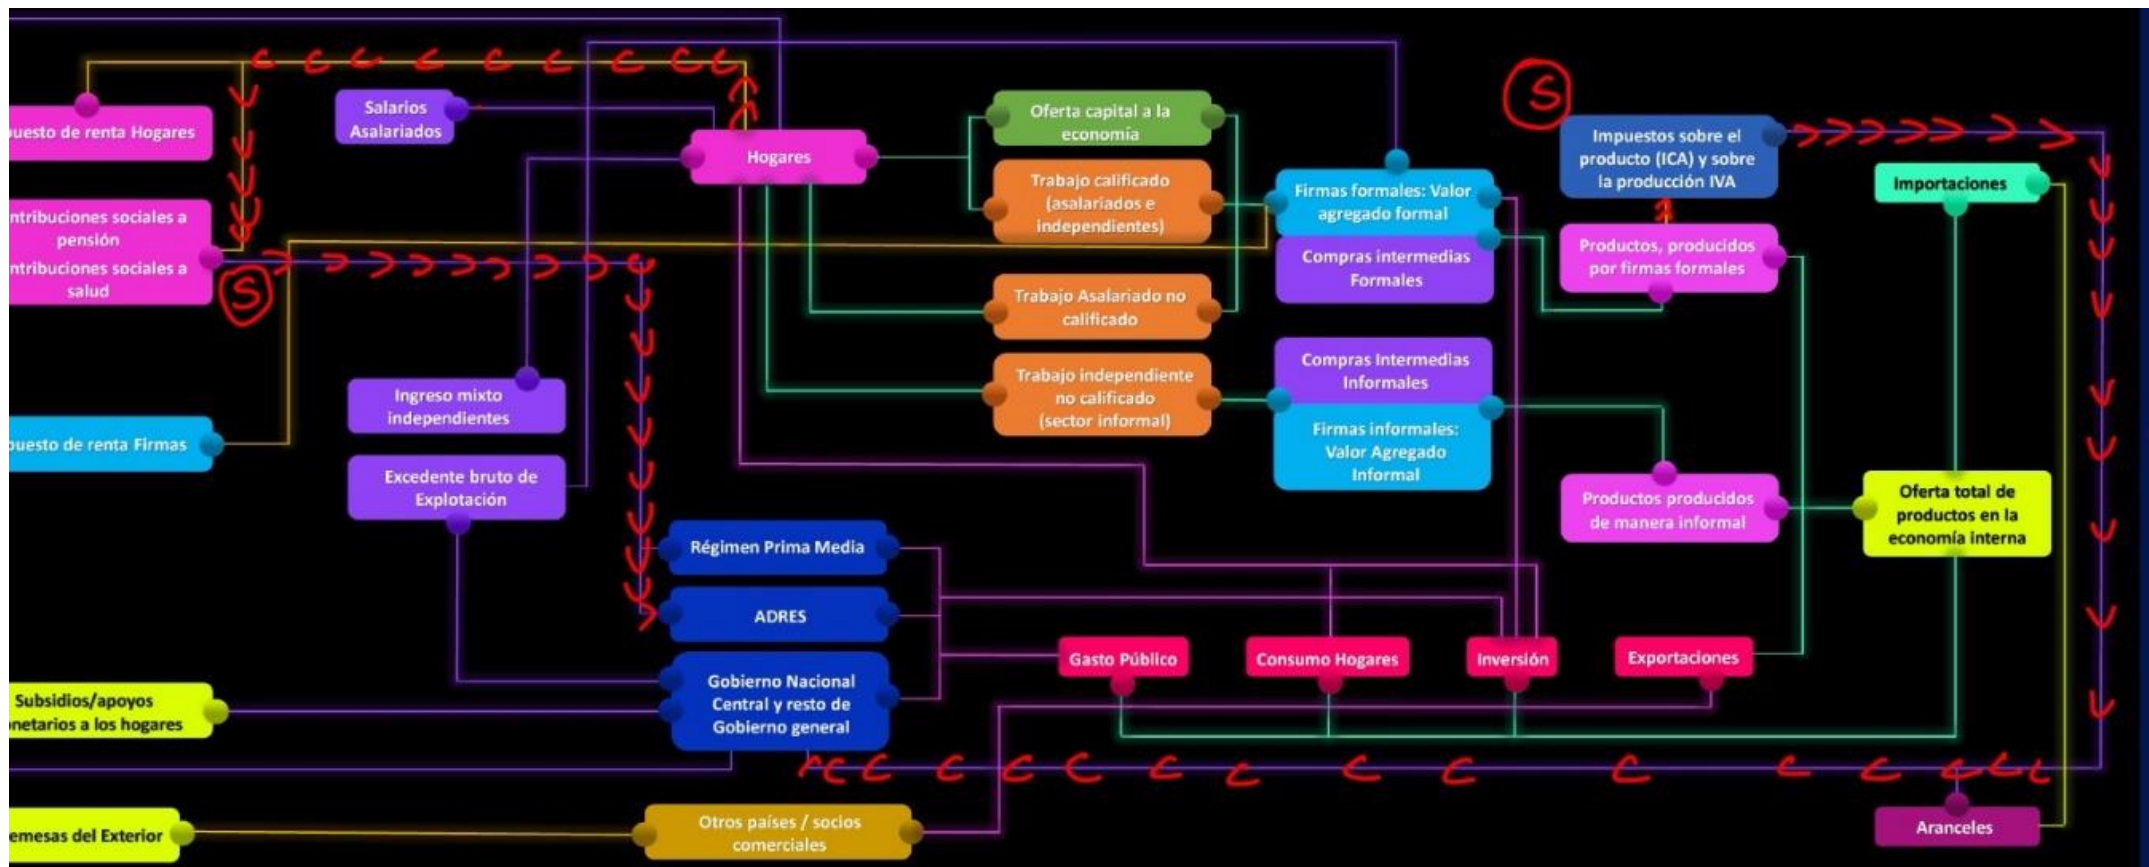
puesto de renta Hogares

ntribuciones sociales a pensión

ntribuciones sociales a salud

S

Salarios Asalariados

Hogares

Oferta capital a la economía

Trabajo calificado (asalariados e independientes)

Trabajo Asalariado no calificado

Trabajo independiente no calificado (sector informal)

Firmas formales: Valor agregado formal

Compras intermedias Formales

Compras Intermedias Informales

Firmas informales: Valor Agregado Informal

S

Impuestos sobre el producto (ICA) y sobre la producción IVA

Productos, producidos por firmas formales

Importaciones

Productos producidos de manera informal

Oferta total de productos en la economía interna

Ingreso mixto independientes

puesto de renta Firmas

Excedente bruto de Explotación

Régimen Prima Media

ADRES

Gobierno Nacional Central y resto de Gobierno general

Gasto Público

Consumo Hogares

Inversión

Exportaciones

Subsidios/apoyos netarios a los hogares

emesas del Exterior

Otros países / socios comerciales

Aranceles